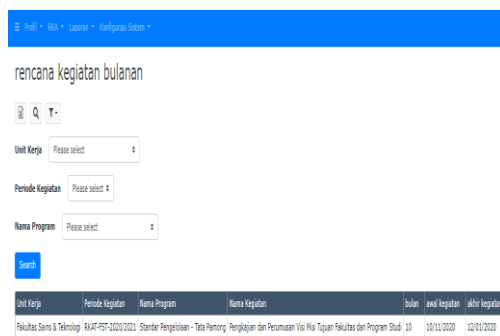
☰ Profil ▾ RKA ▾ Laporan ▾ Konfigurasi Sistem ▾

rencana kegiatan bulanan

Unit Kerja Please select

Periode Kegiatan Please select

Nama Program Please select

Search

| Unit Kerja | Periode Kegiatan | Nama Program | Nama Kegiatan | bulan | awal kegiatan | akhir kegiatan |
|---|---|---|---|---|---|---|
| Fakultas Sains & Teknologi | RKAT-FST-2020/2021 | Standar Pengelolaan - Tata Pamong | Pengkajian dan Perumusan Visi Misi Tujuan Fakultas dan Program Studi | 10 | 10/11/2020 | 12/01/2020 |